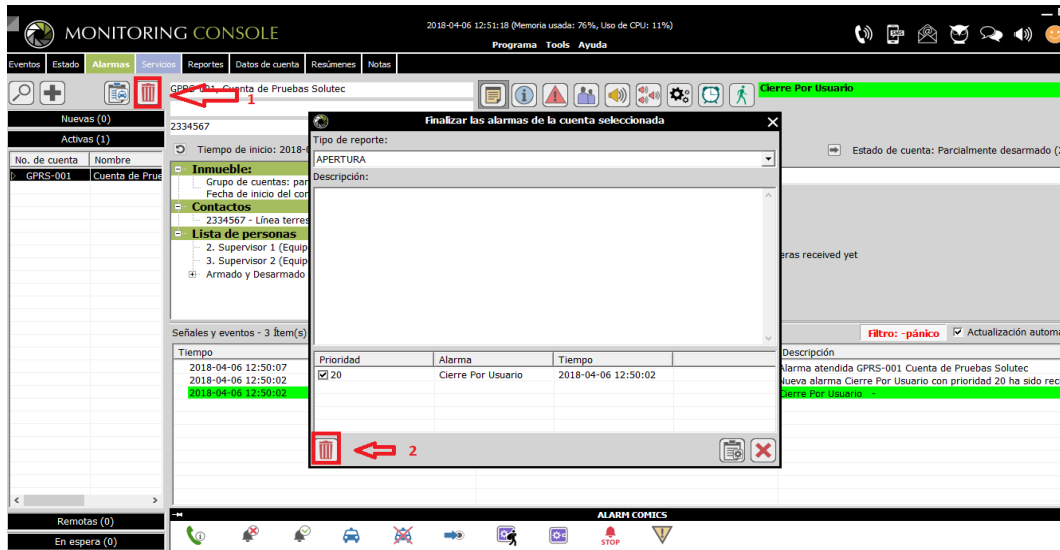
MONITORING CONSOLE

2018-04-06 12:51:18 (Memoria usada: 76%, Uso de CPU: 11%)

Programa Tools Ayuda

Eventos | Estado | Alarmas | Servicios | Reportes | Datos de cuenta | Resúmenes | Notas

GPRS-001, Cuenta de Pruebas Solutec

1

Cierre Por Usuario

Nuevas (0)

Activas (1)

| No. de cuenta | Nombre |
|---|---|
| GPRS-001 | Cuenta de Prue |

2334567

Tiempo de inicio: 2018-0

Estado de cuenta: Parcialmente desarmado (

Inmueble:
Grupo de cuentas: par
Fecha de inicio del cor
Contactos
2334567 - Línea terres
Lista de personas
2. Supervisor 1 (Equip
3. Supervisor 2 (Equip
Armado y Desarmado

eras received yet

Finalizar las alarmas de la cuenta seleccionada

Tipo de reporte:

APERTURA

Descripción:

| Prioridad | Alarma | Tiempo |
|---|---|---|
| 20 | Cierre Por Usuario | 2018-04-06 12:50:02 |

2

Señales y eventos - 3 Ítem(s)

Filtro: -pánico

Actualización autom

| Tiempo | Descripción |
|---|---|
| 2018-04-06 12:50:07 | Alarma atendida GPRS-001 Cuenta de Pruebas Solutec |
| 2018-04-06 12:50:02 | Nueva alarma Cierre Por Usuario con prioridad 20 ha sido rec |
| 2018-04-06 12:50:02 | Cierre Por Usuario - |

Remotas (0)

En espera (0)

ALARM COMICS

STOP